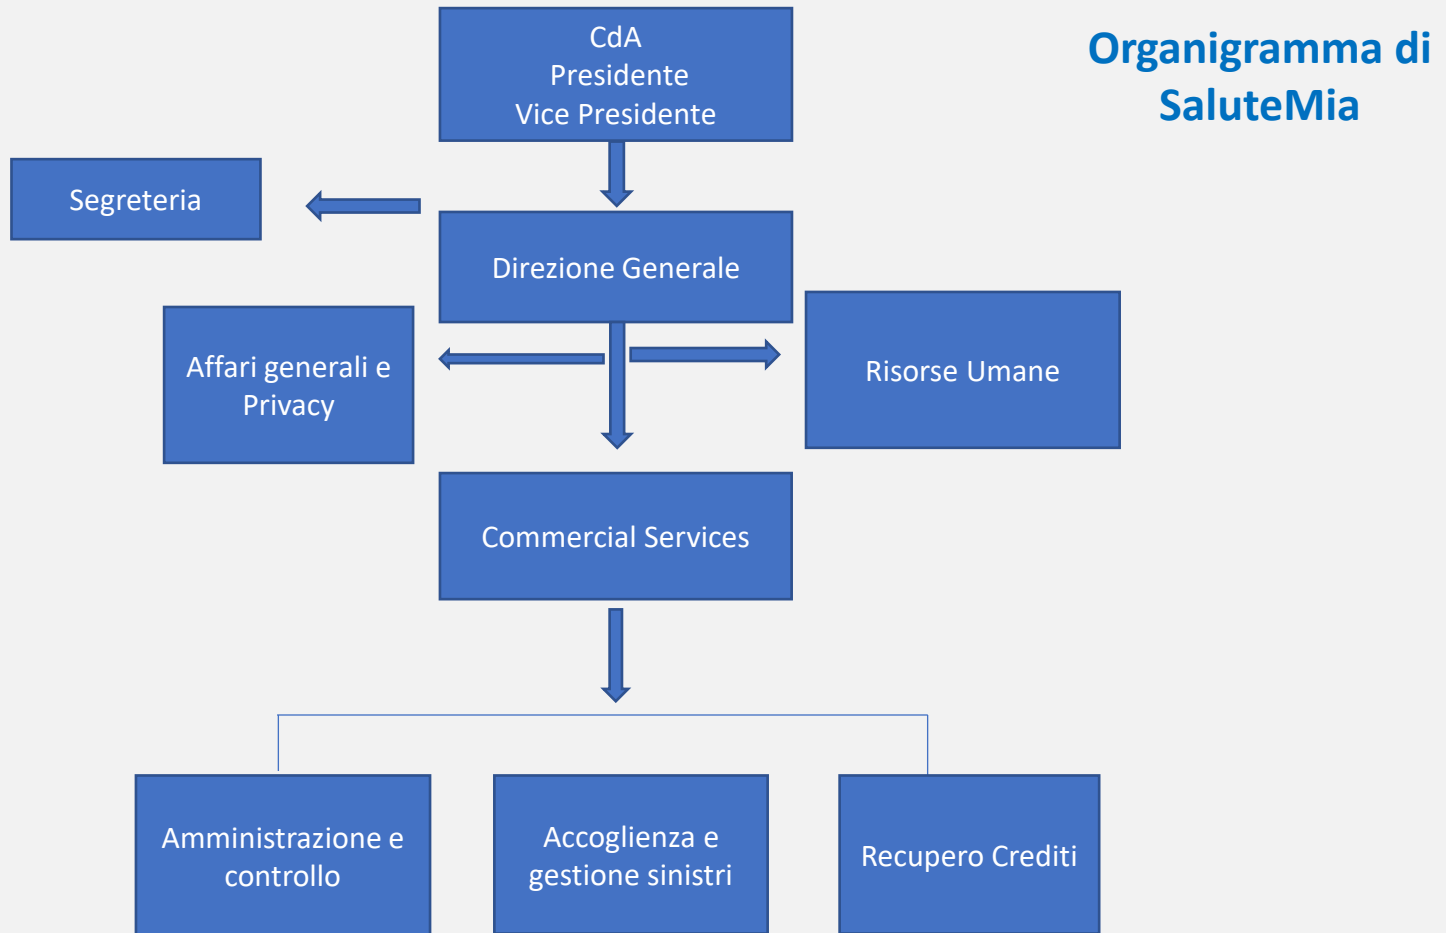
Organigramma di SaluteMia

CdA
Presidente
Vice Presidente

Segreteria

Direzione Generale

Affari generali e Privacy

Risorse Umane

Commercial Services

Amministrazione e controllo

Accoglienza e gestione sinistri

Recupero Crediti